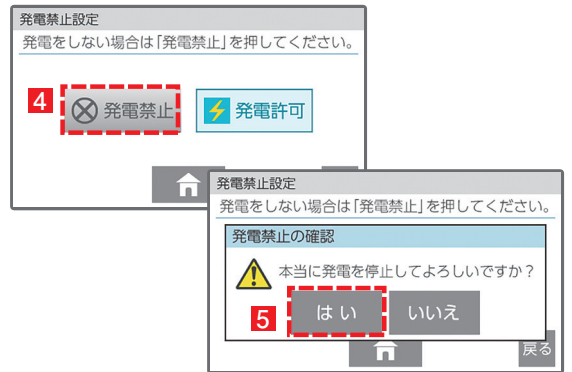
発電禁止設定
発電をしない場合は「発電禁止」を押してください。

4 発電禁止 発電許可

発電禁止設定
発電をしない場合は「発電禁止」を押してください。

発電禁止の確認
本当に発電を停止してよろしいですか？

5 はい いいえ

戻る